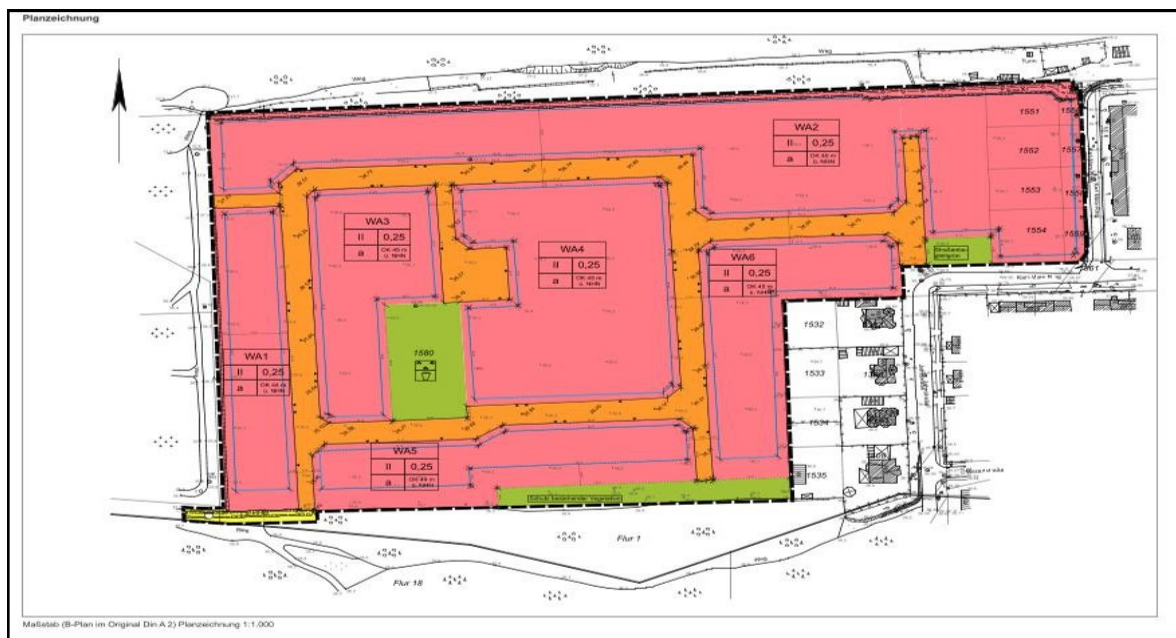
Planzeichnung

Weg

WA2

| II | 0,25 |
|---|---|
| a | OK 45 m ü. NHN |

1551

1552

1553

1554

WA3

| II | 0,25 |
|---|---|
| a | OK 45 m ü. NHN |

WA4

| II | 0,25 |
|---|---|
| a | OK 45 m ü. NHN |

WA6

| II | 0,25 |
|---|---|
| a | OK 45 m ü. NHN |

Karl-Marx-Ring

1532

1533

1534

1535

1580

WA1

| II | 0,25 |
|---|---|
| a | OK 45 m ü. NHN |

WA5

| II | 0,25 |
|---|---|
| a | OK 45 m ü. NHN |

Schutz bestehende Vegetation

Flur 1

Flur 18

Maßstab (B-Plan im Original Din A 2) Planzeichnung 1:1.000